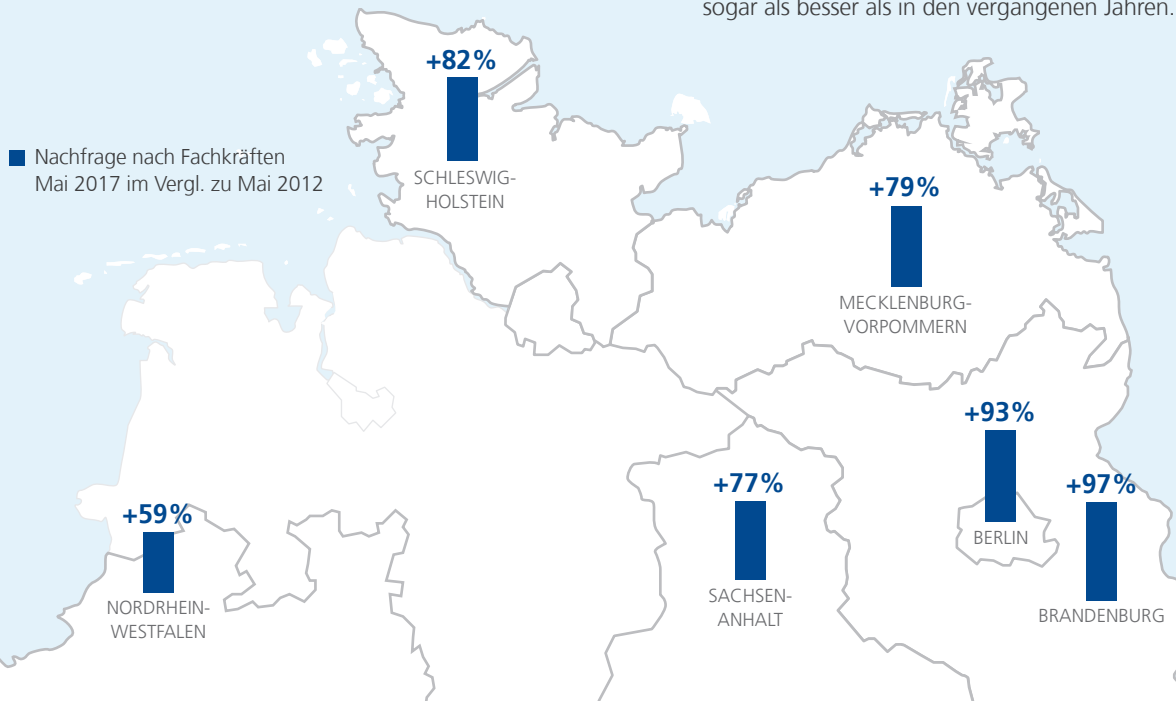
sogar als besser als in den vergangenen Jahren.

Nachfrage nach Fachkräften Mai 2017 im Vergl. zu Mai 2012

+82%
SCHLESWIG-HOLSTEIN

+79%
MECKLENBURG-VORPOMMERN

+93%
BERLIN

+97%
BRANDENBURG

+77%
SACHSEN-ANHALT

+59%
NORDRHEIN-WESTFALEN